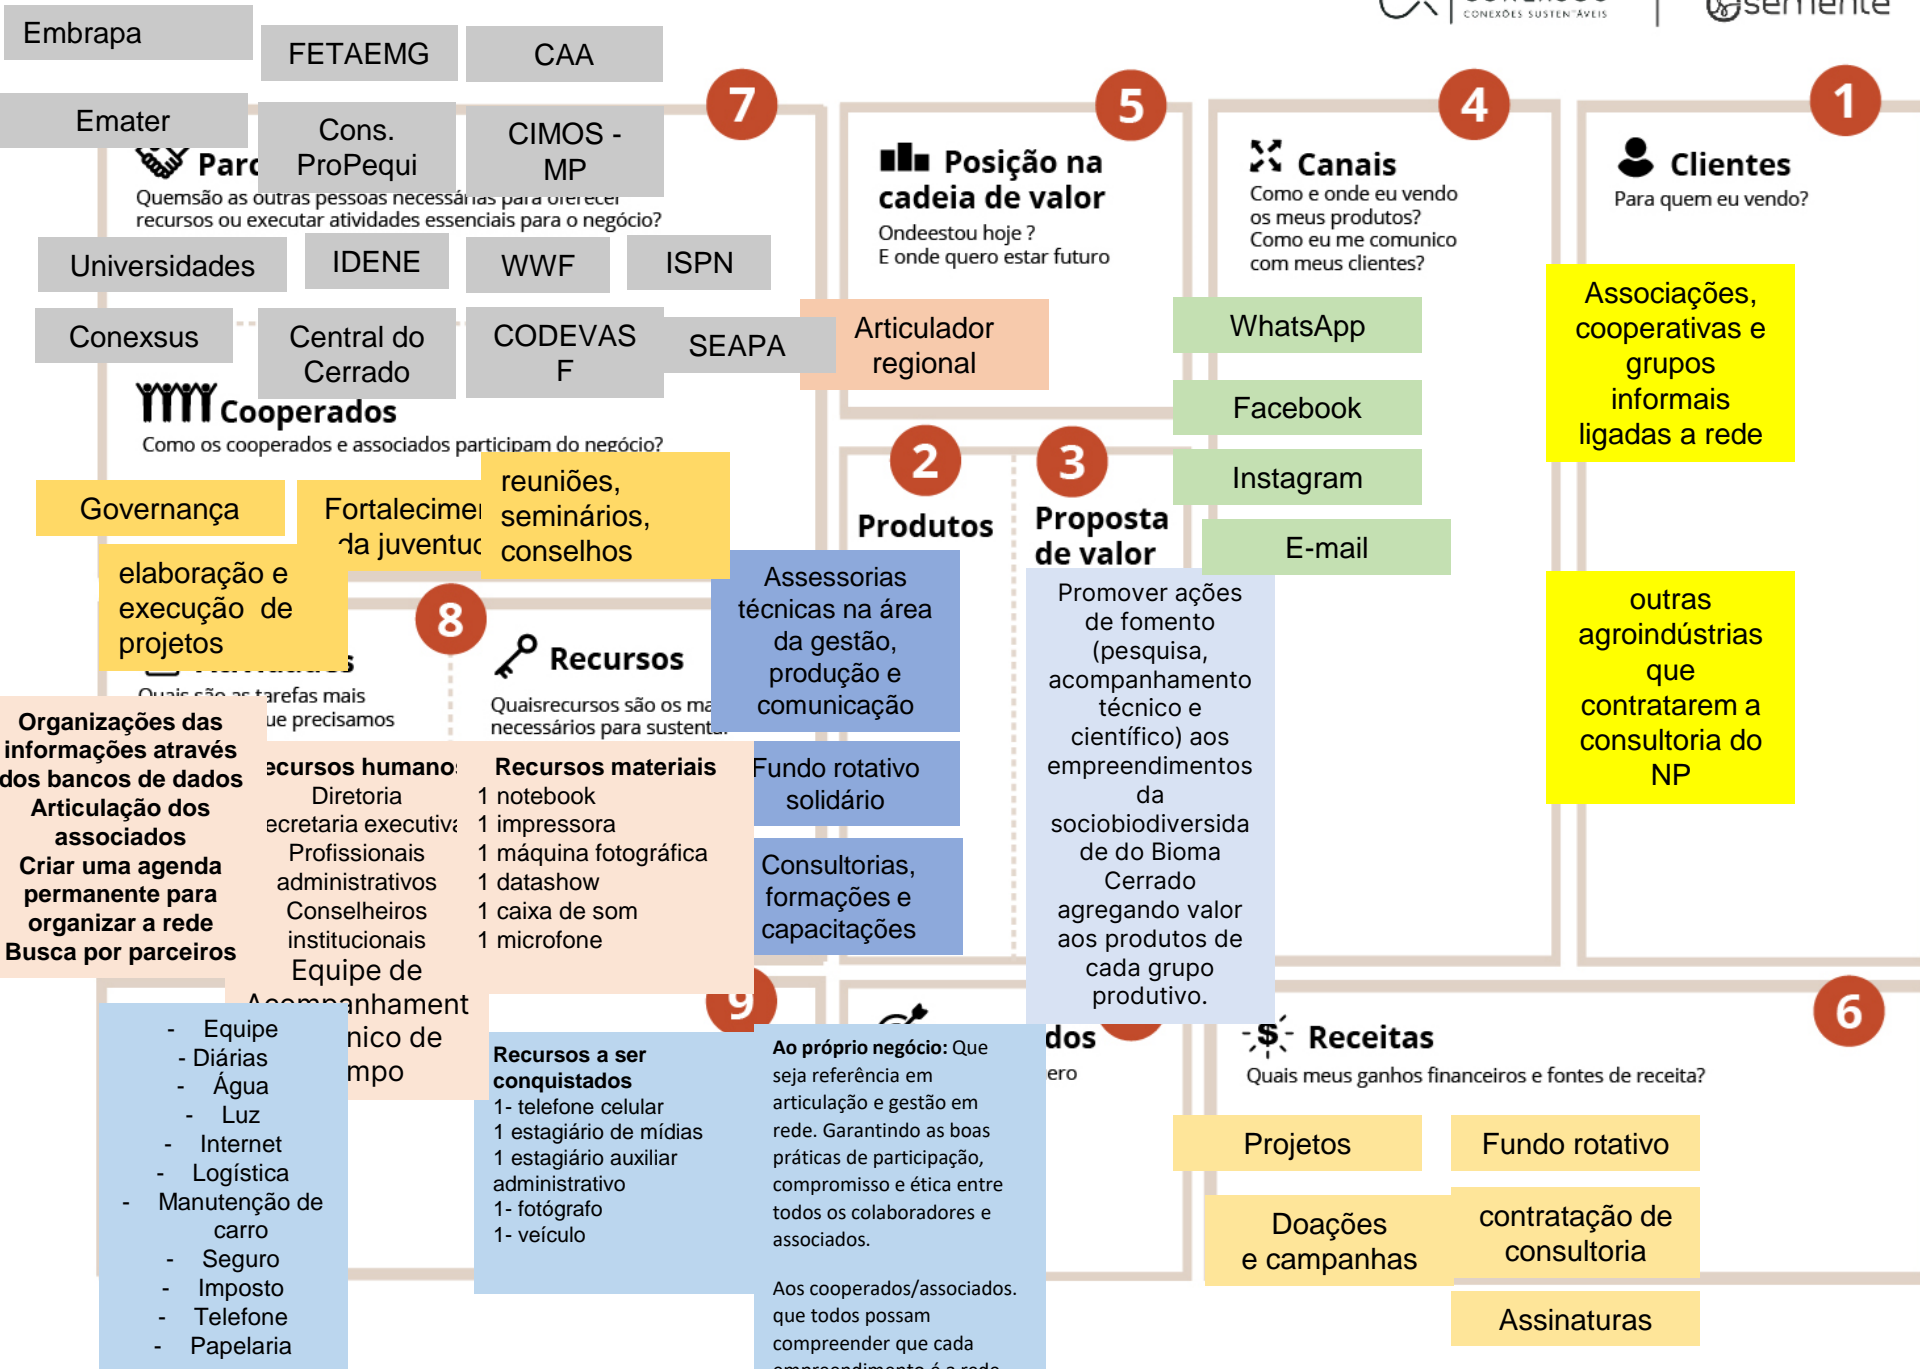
Embrapa
FETAEMG
CAA
Emater
Cons. ProPequi
CIMOS - MP
7
Parc
Quemsão as outras pessoas necessárias para oferecer recursos ou executar atividades essenciais para o negócio?
Universidades
IDENE
WWF
ISPN
Conexsus
Central do Cerrado
CODEVASF
SEAPA
Cooperados
Como os cooperados e associados participam do negócio?
Governança
Fortalecimen da juventu
reuniões, seminários, conselhos
elaboração e execução de projetos
8
Recursos
Quaisrecursos são os ma necessários para sustenta
Quais são as tarefas mais ue precisamos
Organizações das informações através dos bancos de dados
Articulação dos associados
Criar uma agenda permanente para organizar a rede
Busca por parceiros
ecursos humanos
Diretoria
ecretaria executiva
Profissionais administrativos
Conselheiros institucionais
Equipe de Acompanhament nico de mpo
Recursos materiais
1 notebook
1 impressora
1 máquina fotográfica
1 datashow
1 caixa de som
1 microfone
- Equipe
- Diárias
- Água
- Luz
- Internet
- Logística
- Manutenção de carro
- Seguro
- Imposto
- Telefone
- Papelaria
Recursos a ser conquistados
1- telefone celular
1 estagiário de mídias
1 estagiário auxiliar administrativo
1- fotógrafo
1- veículo
9
Ao próprio negócio: Que seja referência em articulação e gestão em rede. Garantindo as boas práticas de participação, compromisso e ética entre todos os colaboradores e associados.

Aos cooperados/associados. que todos possam compreender que cada
5
Posição na cadeia de valor
Ondeestou hoje ?
E onde quero estar futuro
Articulador regional
2
Produtos
3
Proposta de valor
Assessorias técnicas na área da gestão, produção e comunicação
Fundo rotativo solidário
Consultorias, formações e capacitações
Promover ações de fomento (pesquisa, acompanhamento técnico e científico) aos empreendimentos da sociobiodiversidade do Bioma Cerrado agregando valor aos produtos de cada grupo produtivo.
dos
ero
4
Canais
Como e onde eu vendo os meus produtos?
Como eu me comunico com meus clientes?
WhatsApp
Facebook
Instagram
E-mail
1
Clientes
Para quem eu vendo?
Associações, cooperativas e grupos informais ligadas a rede
outras agroindústrias que contratarem a consultoria do NP
6
Receitas
Quais meus ganhos financeiros e fontes de receita?
Projetos
Fundo rotativo
Doações e campanhas
contratação de consultoria
Assinaturas
CONEXÕES SUSTENTÁVEIS
semente